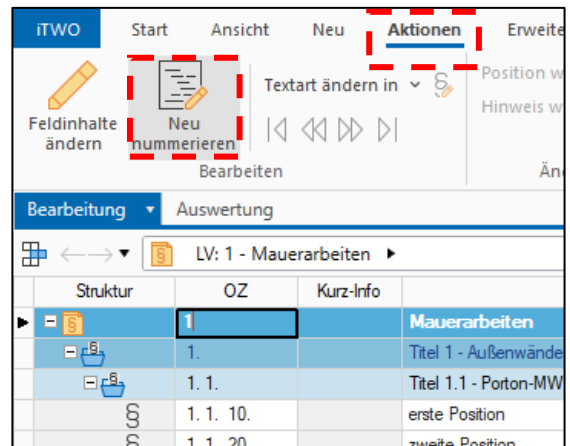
iTWO Start Ansicht Neu Aktionen Erweite

Feldinhalte ändern

Neu nummerieren

Textart ändern in

Bearbeiten

Position w

Hinweis w

Än

Bearbeitung ▾ Auswertung

LV: 1 - Mauerarbeiten ▸

| Struktur | OZ | Kurz-Info | |
|---|---|---|---|
| | 1 | | Mauerarbeiten |
| | 1. | | Titel 1 - Außenwände |
| | 1. 1. | | Titel 1.1 - Porton-MW |
| § | 1. 1. 10. | | erste Position |
| § | 1. 1. 20. | | zweite Position |